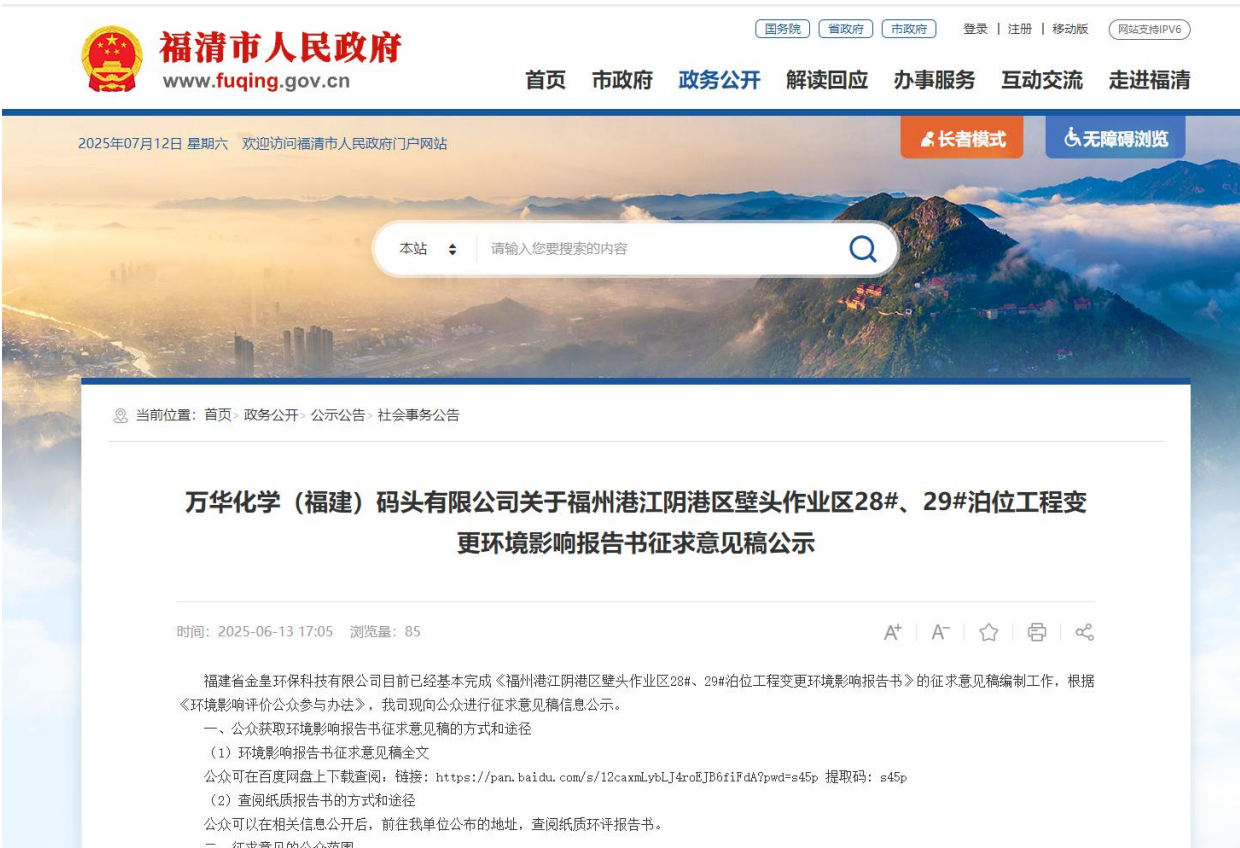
福清市人民政府
www.fuqing.gov.cn

国务院 | 省政府 | 市政府 | 登录 | 注册 | 移动版 | 网站支持IPV6

首页 市政府 政务公开 解读回应 办事服务 互动交流 走进福清

2025年07月12日 星期六 欢迎访问福清市人民政府门户网站

长者模式 无障碍浏览

本站 请输入您要搜索的内容

当前位置：首页 > 政务公开 > 公示公告 > 社会事务公告

万华化学（福建）码头有限公司关于福州港江阴港区壁头作业区28#、29#泊位工程变更环境影响报告书征求意见稿公示

时间：2025-06-13 17:05 浏览量：85

A+ A-

福建省金皇环保科技有限公司目前已经基本完成《福州港江阴港区壁头作业区28#、29#泊位工程变更环境影响报告书》的征求意见稿编制工作，根据《环境影响评价公众参与办法》，我司现向公众进行征求意见稿信息公示。

一、公众获取环境影响报告书征求意见稿的方式和途径

（1）环境影响报告书征求意见稿全文

公众可在百度网盘上下载查阅，链接：https://pan.baidu.com/s/12caxmLybLJ4roEJB6fiFdA?pwd=s45p 提取码：s45p

（2）查阅纸质报告书的方式和途径

公众可以在相关信息公开后，前往我单位公布的地址，查阅纸质环评报告书。

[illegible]